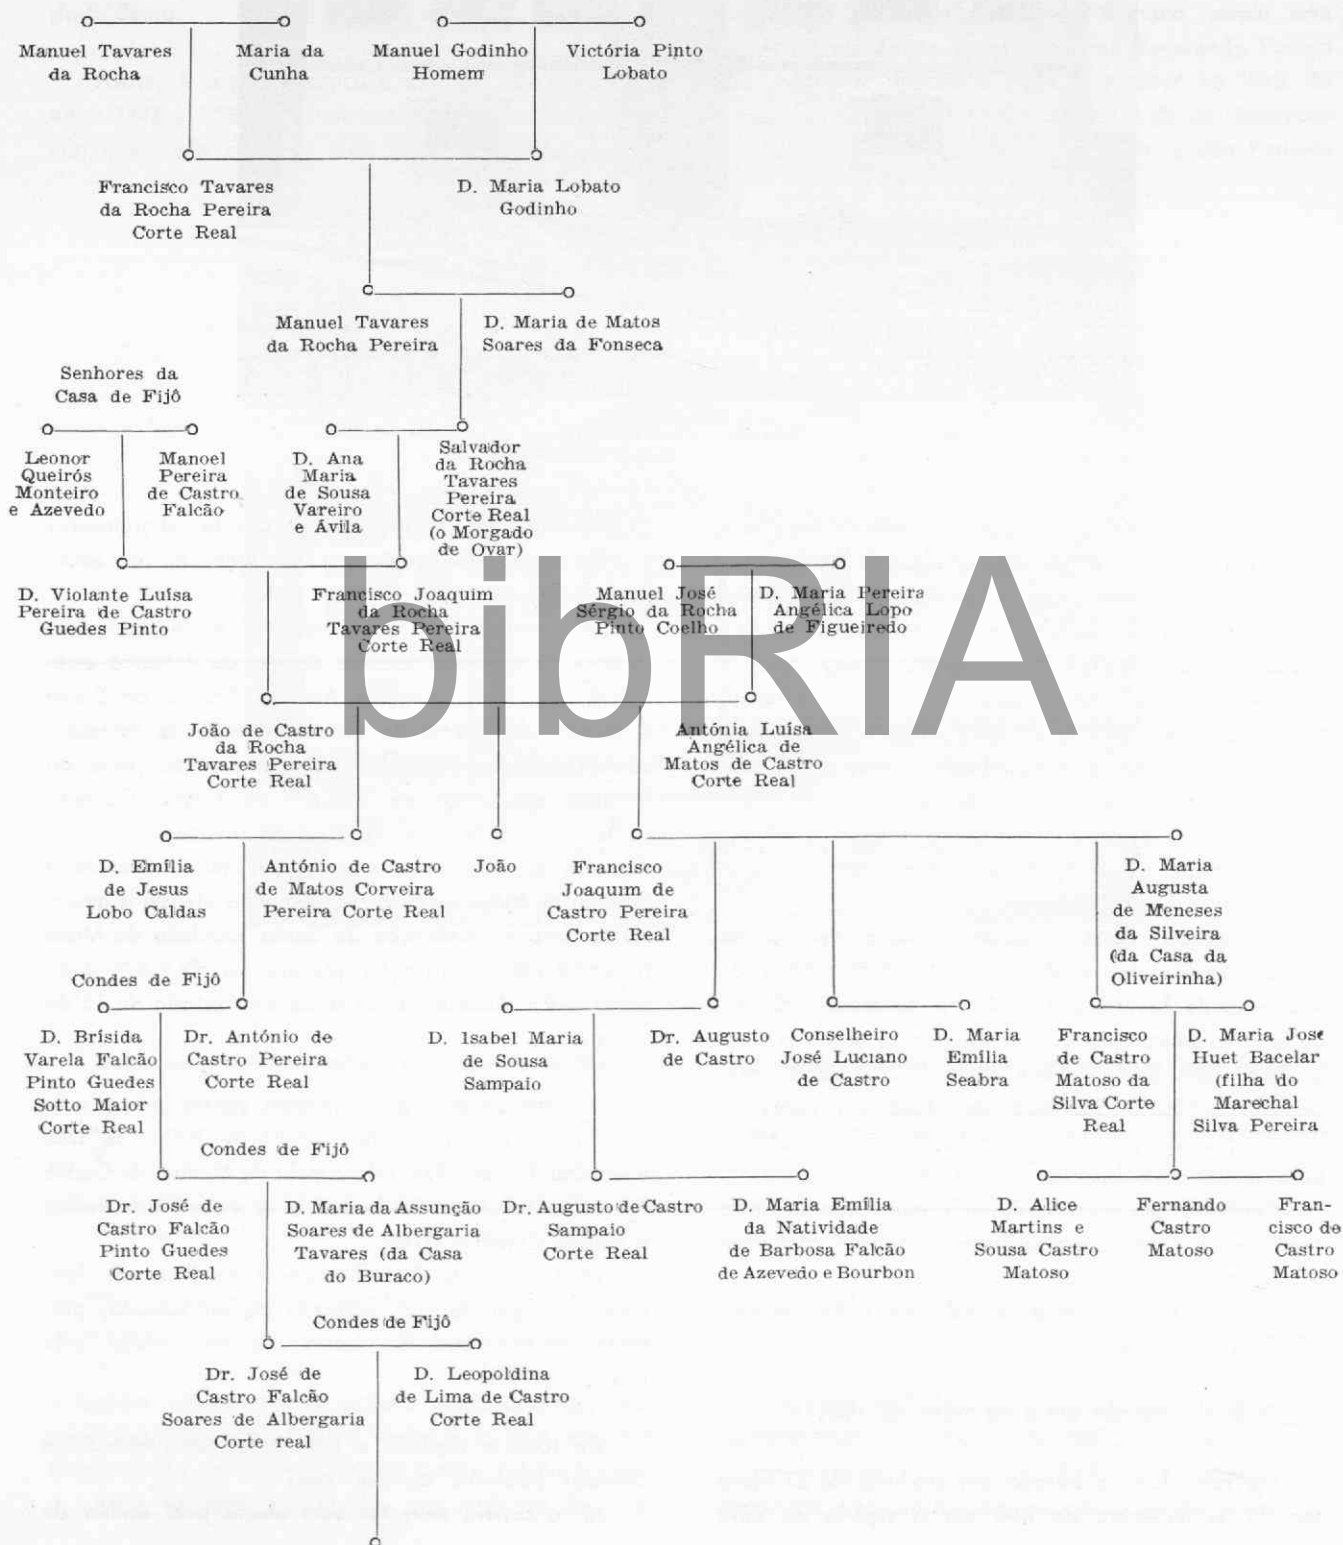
Manuel Tavares da Rocha

Maria da Cunha

Manuel Godinho Homem

Victória Pinto Lobato

Francisco Tavares da Rocha Pereira Corte Real

D. Maria Lobato Godinho

Manuel Tavares da Rocha Pereira

D. Maria de Matos Soares da Fonseca

Senhores da Casa de Fijô

Leonor Queirós Monteiro e Azevedo

Manoel Pereira de Castro Falcão

D. Ana Maria de Sousa Vareiro e Ávila

Salvador da Rocha Tavares Pereira Corte Real (o Morgado de Ovar)

D. Violante Luísa Pereira de Castro Guedes Pinto

Francisco Joaquim da Rocha Tavares Pereira Corte Real

Manuel José Sérgio da Rocha Pinto Coelho

D. Maria Pereira Angélica Lopo de Figueiredo

bibRIA

João de Castro da Rocha Tavares Pereira Corte Real

Antónia Luísa Angélica de Matos de Castro Corte Real

D. Emília de Jesus Lobo Caldas

António de Castro de Matos Corveira Pereira Corte Real

João

Francisco Joaquim de Castro Pereira Corte Real

D. Maria Augusta de Meneses da Silveira (da Casa da Oliveirinha)

Condes de Fijô

D. Brísida Varela Falcão Pinto Guedes Sotto Maior Corte Real

Dr. António de Castro Pereira Corte Real

D. Isabel Maria de Sousa Sampaio

Dr. Augusto de Castro

Conselheiro José Luciano de Castro

D. Maria Emília Seabra

Francisco de Castro Matoso da Silva Corte Real

D. Maria José Huet Bacelar (filha do Marechal Silva Pereira

Condes de Fijô

Dr. José de Castro Falcão Pinto Guedes Corte Real

D. Maria da Assunção Soares de Albergaria Tavares (da Casa do Buraco)

Dr. Augusto de Castro Sampaio Corte Real

D. Maria Emília da Natividade de Barbosa Falcão de Azevedo e Bourbon

D. Alice Martins e Sousa Castro Matoso

Fernando Castro Matoso

Francisco de Castro Matoso

Condes de Fijô

Dr. José de Castro Falcão Soares de Albergaria Corte real

D. Leopoldina de Lima de Castro Corte Real